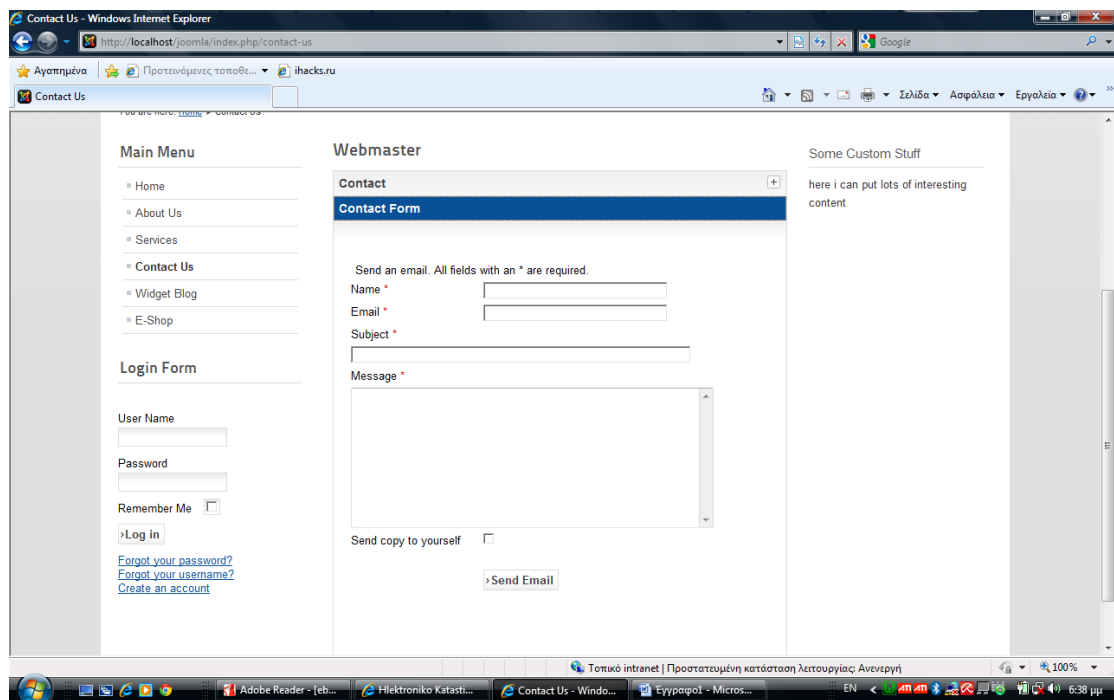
Contact Us - Windows Internet Explorer

http://localhost/joomla/index.php/contact-us

Google

Αγαπημένα | Προτεινόμενες τοποθε... ▾ | ihacks.ru

Contact Us

Σελίδα ▾ Ασφάλεια ▾ Εργαλεία ▾

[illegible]

Main Menu

Home

About Us

Services

Contact Us

Widget Blog

E-Shop

Login Form

User Name

Password

Remember Me

›Log in

Forgot your password?
Forgot your username?
Create an account

Webmaster

Contact

Contact Form

Send an email. All fields with an * are required.

Name *

Email *

Subject *

Message *

Send copy to yourself

›Send Email

Some Custom Stuff

here i can put lots of interesting content

Τοπικό intranet | Προστατευμένη κατάσταση λειτουργίας: Ανενεργή

100%

Adobe Reader - [eb...

Hlektroniko Katasti...

Contact Us - Windo...

Έγγραφο1 - Micros...

EN

6:38 μμ